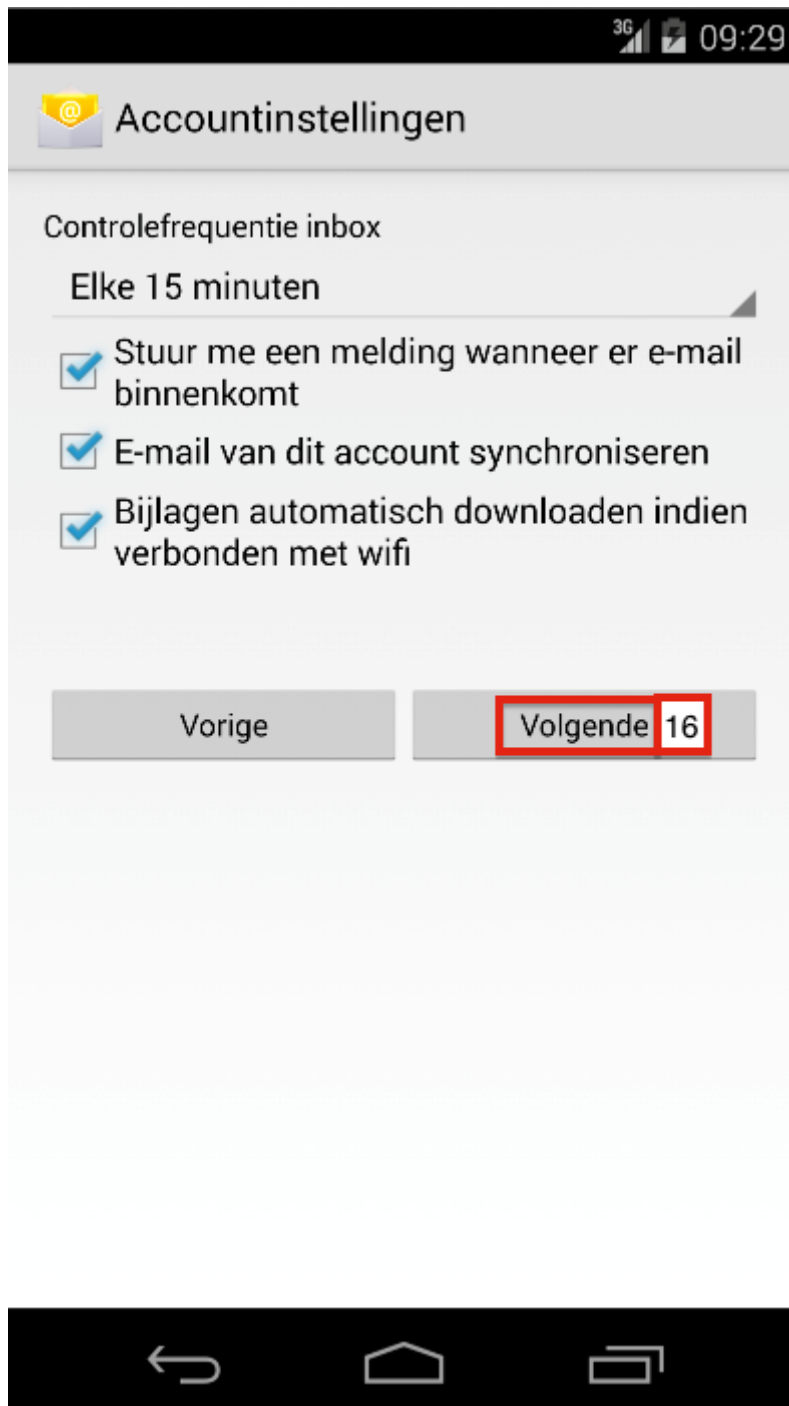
3G 09:29

Accountinstellingen

Controlefrequentie inbox

Elke 15 minuten

Stuur me een melding wanneer er e-mail binnenkomt

E-mail van dit account synchroniseren

Bijlagen automatisch downloaden indien verbonden met wifi

Vorige

Volgende 16